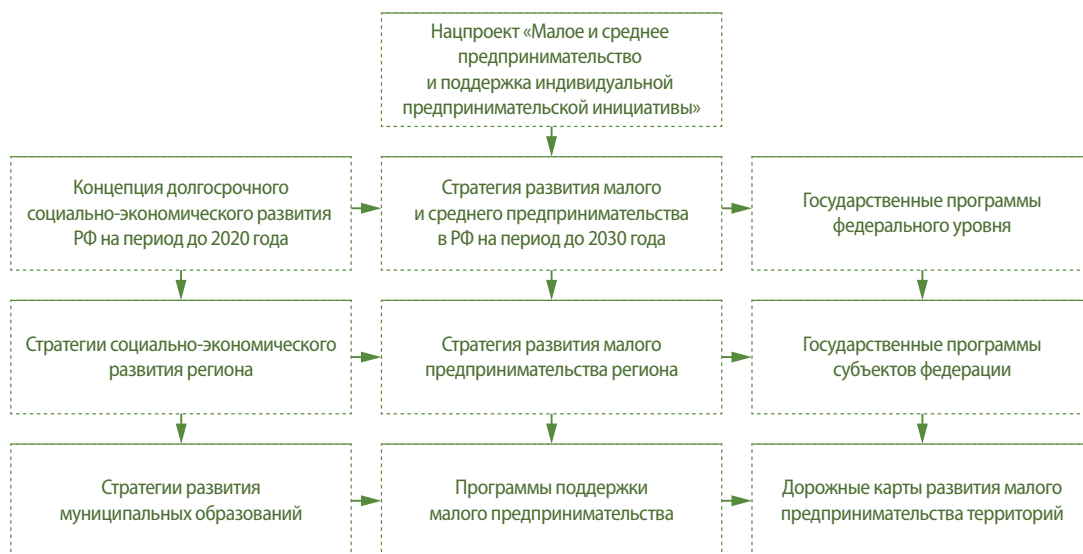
Нацпроект «Малое и среднее предпринимательство и поддержка индивидуальной предпринимательской инициативы»

Концепция долгосрочного социально-экономического развития РФ на период до 2020 года

Стратегия развития малого и среднего предпринимательства в РФ на период до 2030 года

Государственные программы федерального уровня

Стратегии социально-экономического развития региона

Стратегия развития малого предпринимательства региона

Государственные программы субъектов федерации

Стратегии развития муниципальных образований

Программы поддержки малого предпринимательства

Дорожные карты развития малого предпринимательства территорий